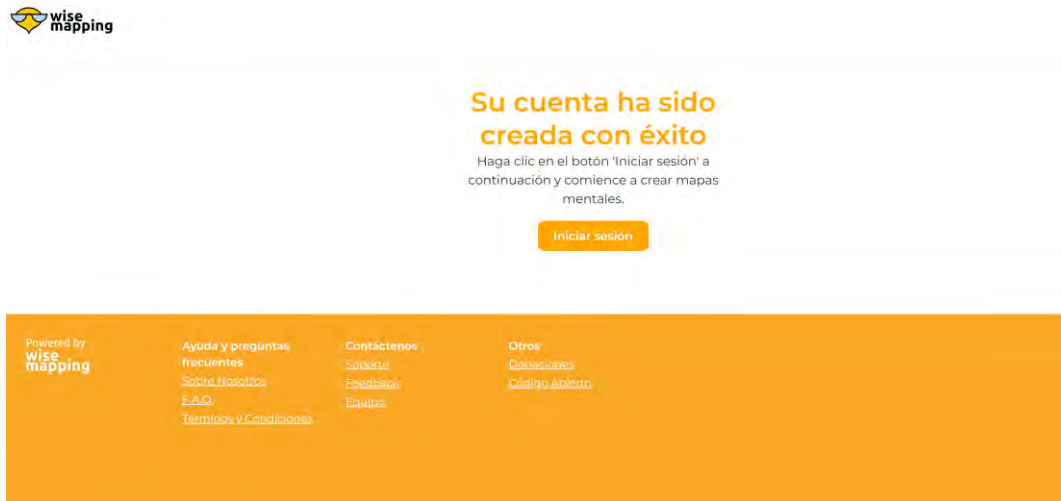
wise mapping

Su cuenta ha sido creada con éxito

Haga clic en el botón 'Iniciar sesión' a continuación y comience a crear mapas mentales.

Iniciar sesión

Powered by
wise mapping

Ayuda y preguntas frecuentes
Sobre Nosotros
F.A.Q.
Términos y Condiciones

Contáctenos
Soporte
Feedback
Equipo

Otros
Donaciones
Código Abierto